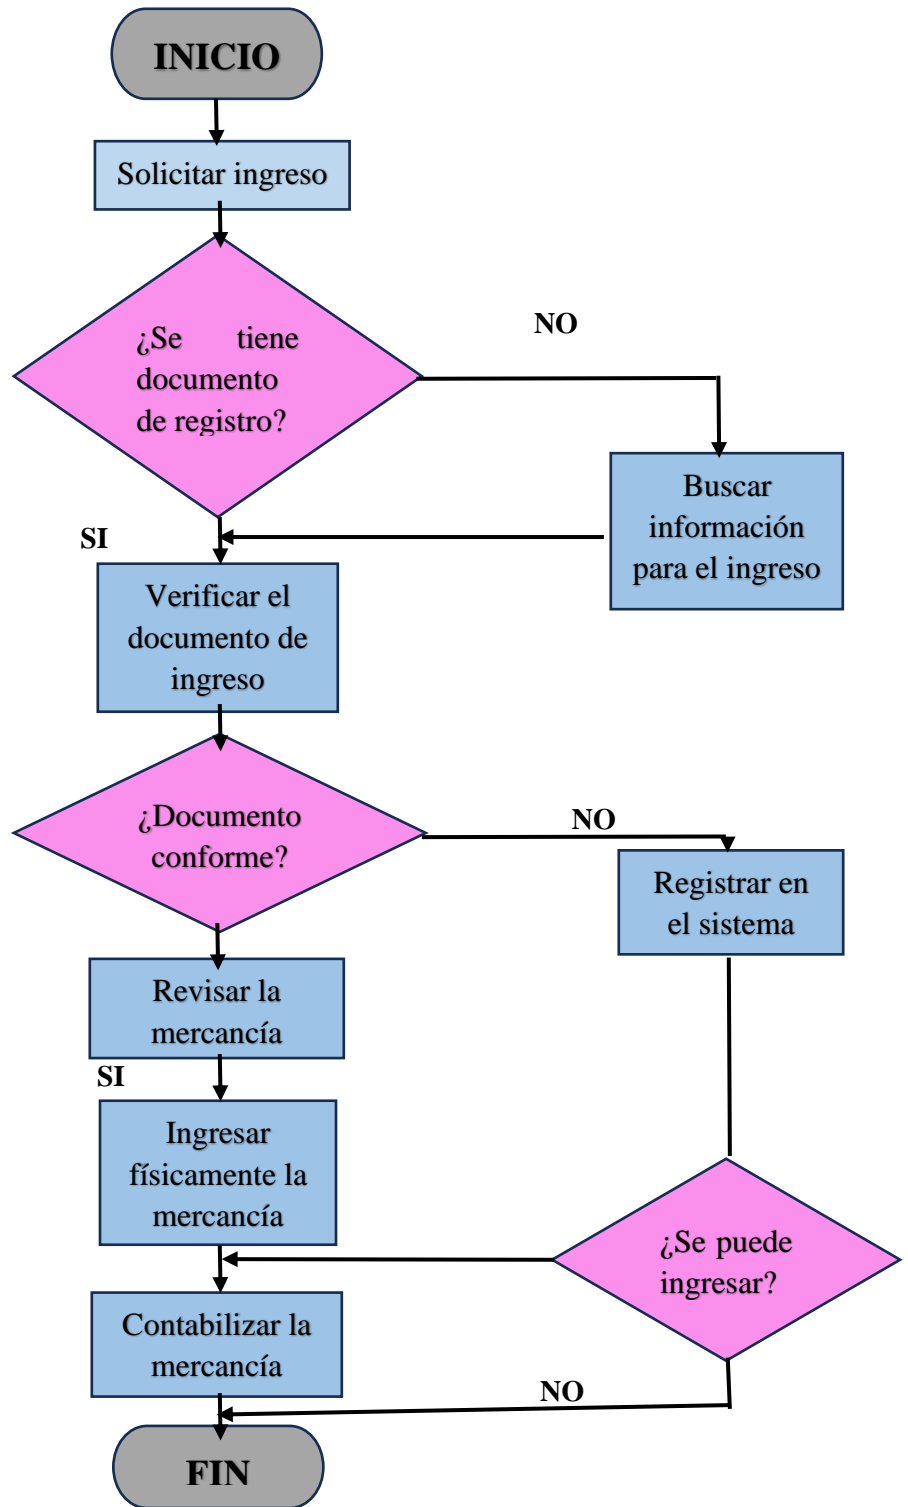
INICIO

Solicitar ingreso

¿Se tiene documento de registro?

NO

Buscar información para el ingreso

SI

Verificar el documento de ingreso

¿Documento conforme?

NO

Registrar en el sistema

Revisar la mercancía

SI

Ingresar físicamente la mercancía

¿Se puede ingresar?

Contabilizar la mercancía

NO

FIN